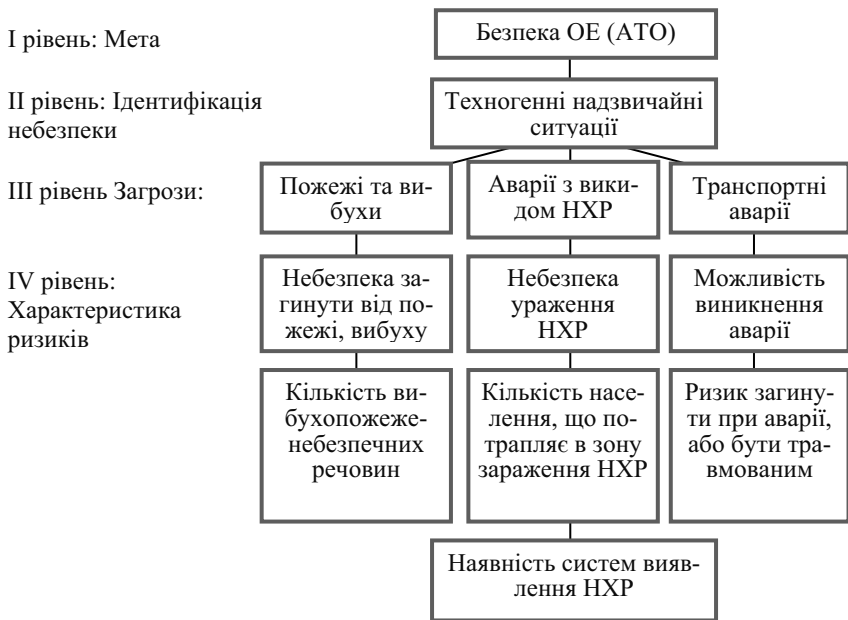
І рівень: Мета

Безпека ОЕ (АТО)

ІІ рівень: Ідентифікація небезпеки

Техногенні надзвичайні ситуації

ІІІ рівень Загрози:

Пожежі та вибухи

Аварії з викидом НХР

Транспортні аварії

IV рівень: Характеристика ризиків

Небезпека загинути від пожежі, вибуху

Небезпека ураження НХР

Можливість виникнення аварії

Кількість вибухопожеженебезпечних речовин

Кількість населення, що потрапляє в зону зараження НХР

Ризик загинути при аварії, або бути травмованим

Наявність систем виявлення НХР